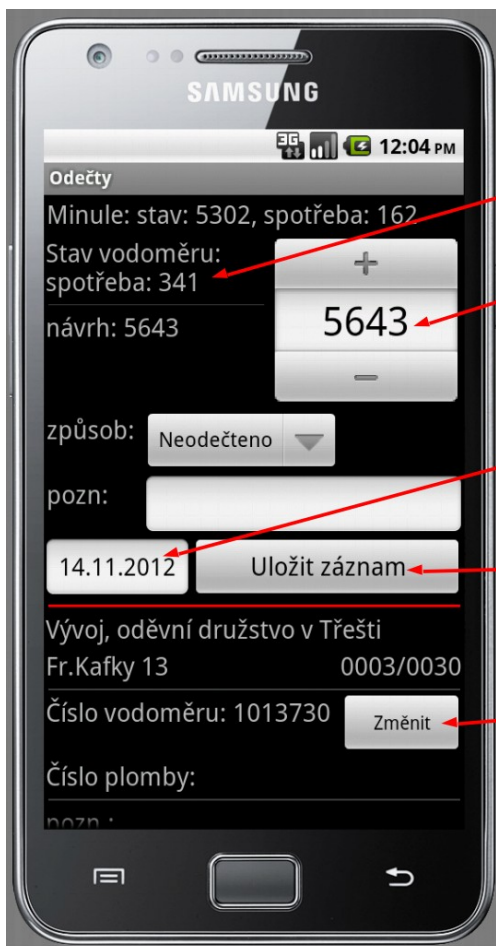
SAMSUNG

3G 12:04 PM

Odečty

Minule: stav: 5302, spotřeba: 162

Stav vodoměru:
spotřeba: 341

+

5643

návrh: 5643

–

způsob: Neodečteno

pozn:

14.11.2012

Uložit záznam

Vývoj, oděvní družstvo v Třešti

Fr.Kafky 13 0003/0030

Číslo vodoměru: 1013730

Změnit

Číslo plomby:

pozn.: